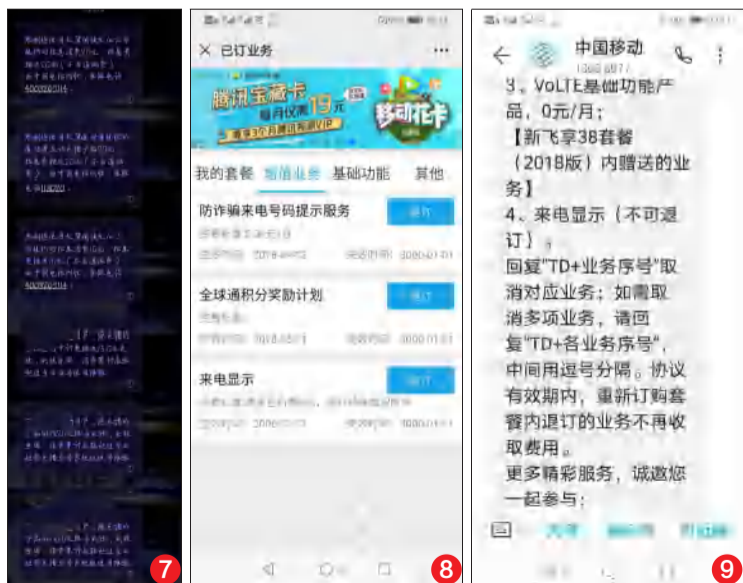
7

× 已订业务

腾讯宝藏卡 每月仅需19元

移动花卡

我的套餐 增值业务 基础功能 其他

防诈骗来电号码提示服务

退订

全球通积分奖励计划

退订

来电显示

退订

8

中国移动

3、VoLTE基础功能产品，0元/月；

【新飞享38套餐（2018版）内赠送的业务】

4、来电显示（不可退订）。

回复"TD+业务序号"取消对应业务；如需取消多项业务，请回复"TD+各业务序号"，中间用逗号分隔。协议有效期内，重新订购套餐内退订的业务不再收取费用。

更多精彩服务，诚邀您一起参与：

9